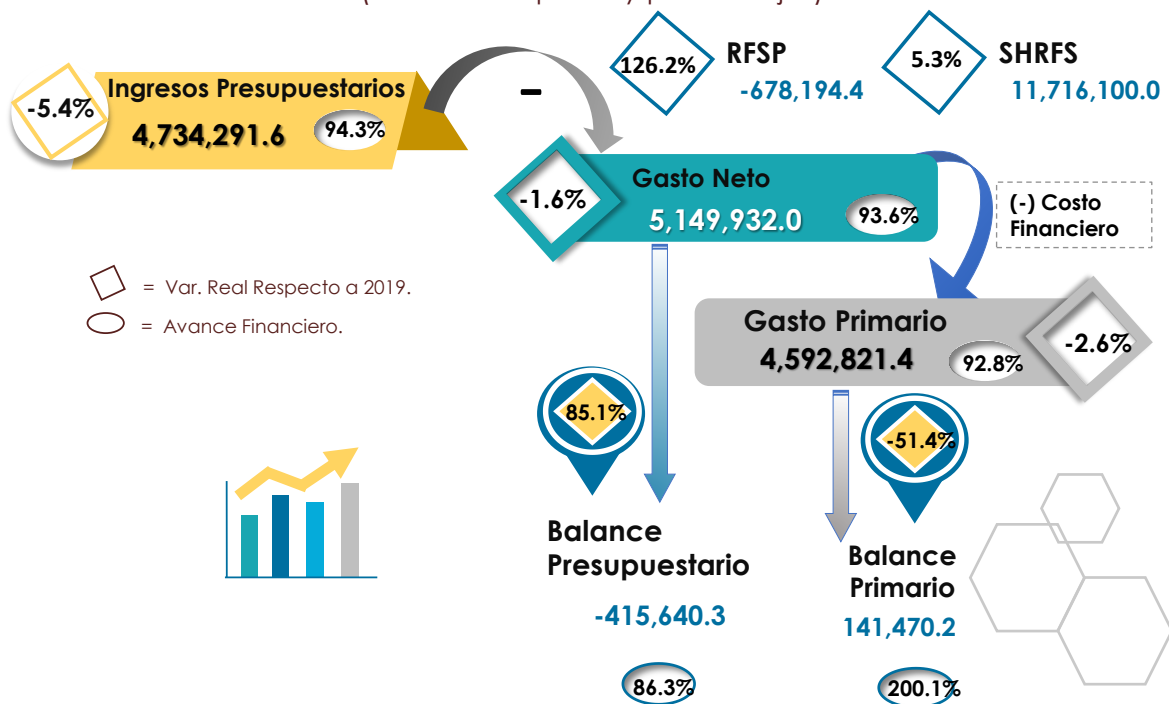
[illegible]

-5.4%

Ingresos Presupuestarios

4,734,291.6

94.3%

-

126.2%

RFSP

-678,194.4

5.3%

SHRFS

11,716,100.0

-1.6%

Gasto Neto

5,149,932.0

93.6%

(-) Costo Financiero

= Var. Real Respecto a 2019.

= Avance Financiero.

Gasto Primario

4,592,821.4

92.8%

-2.6%

85.1%

-51.4%

Balance Presupuestario

-415,640.3

Balance Primario

141,470.2

86.3%

200.1%